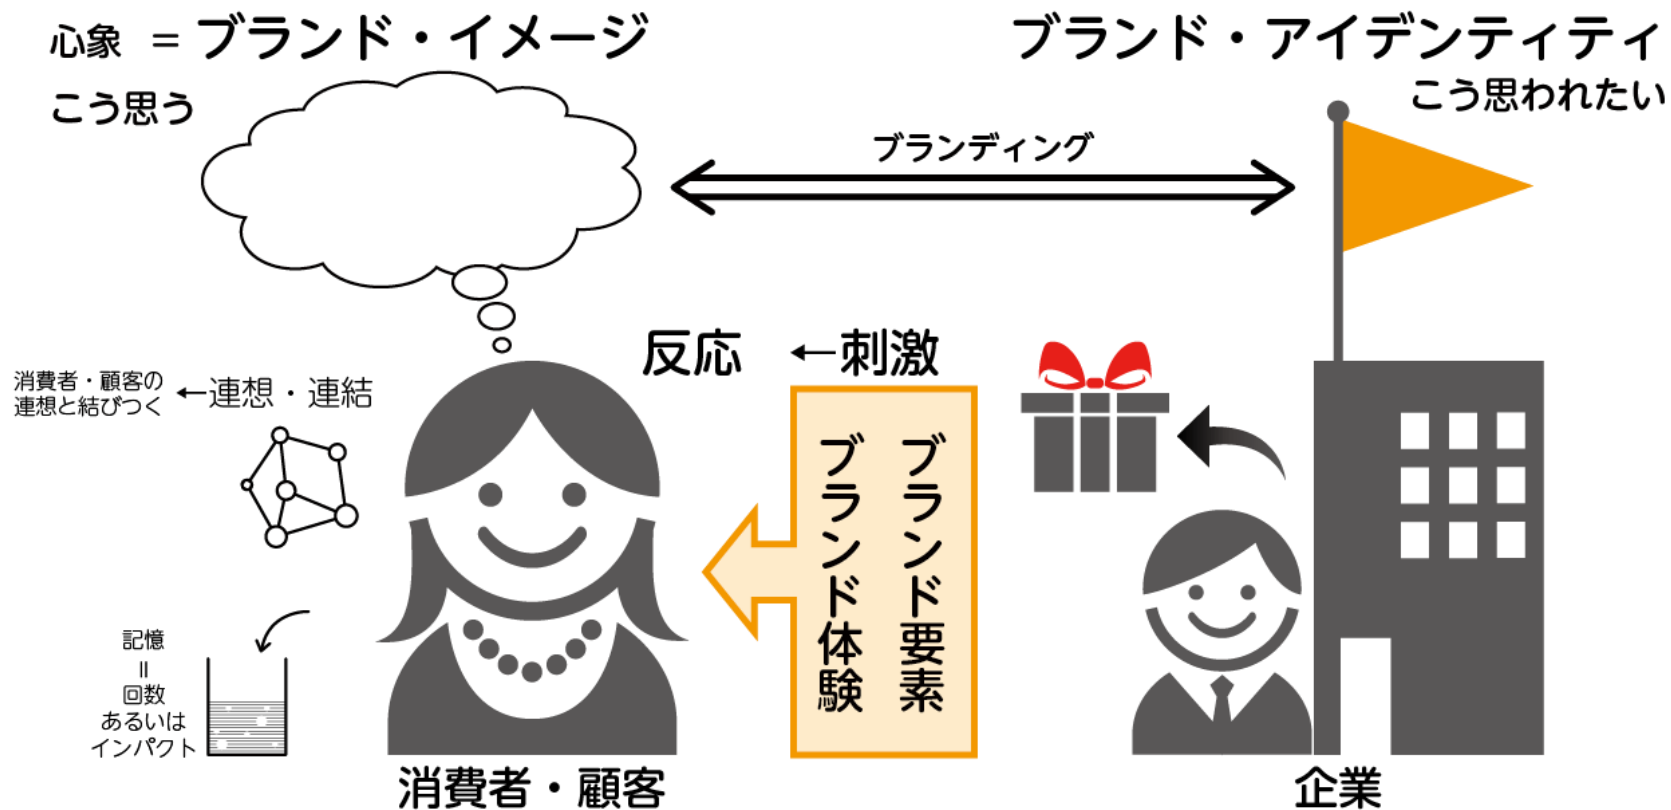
心象 ＝ ブランド・イメージ

こう思う

ブランド・アイデンティティ

こう思われたい

ブランディング

反応 ←刺激

消費者・顧客の連想と結びつく ←連想・連結

ブランド要素

ブランド体験

記憶
＝
回数
あるいは
インパクト

消費者・顧客

企業